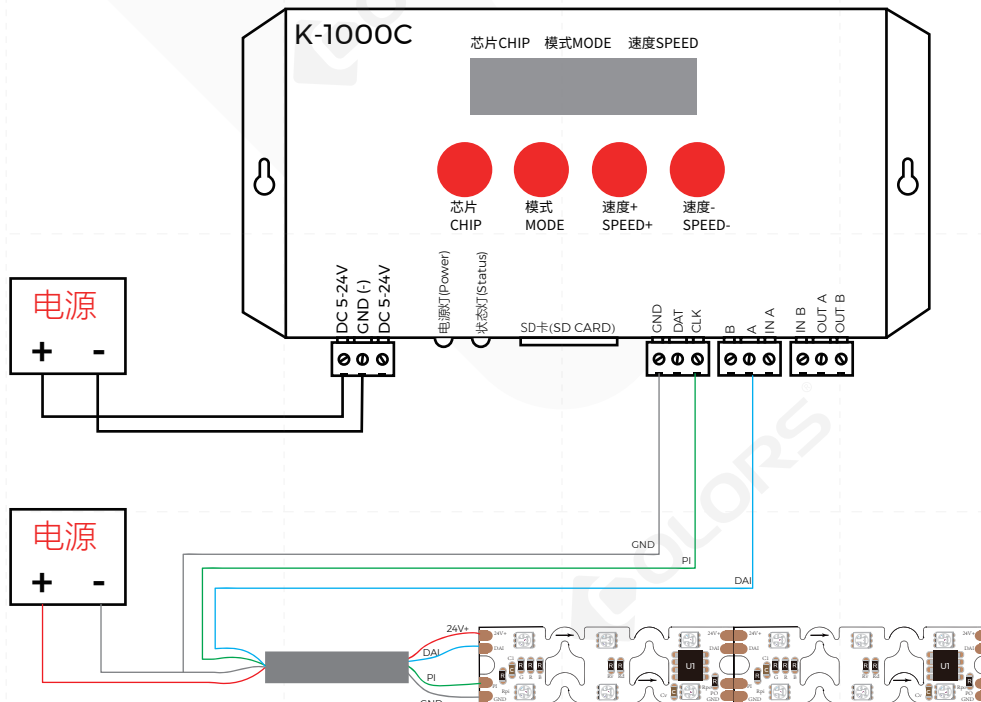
K-1000C

芯片CHIP 模式MODE 速度SPEED

芯片
CHIP

模式
MODE

速度+
SPEED+

速度-
SPEED-

DC 5-24V
GND (-)
DC 5-24V

电源灯(Power)
状态灯(Status)

SD卡(SD CARD)

GND
DAT
CLK

B
A
IN A

IN B
OUT A
OUT B

电源
+ -

电源
+ -

GND
PI
DAI

24V+
DAI
PI
GND

24V+
DAI
U1
PO
GND

24V+
DAI
U1
GND

COLORS